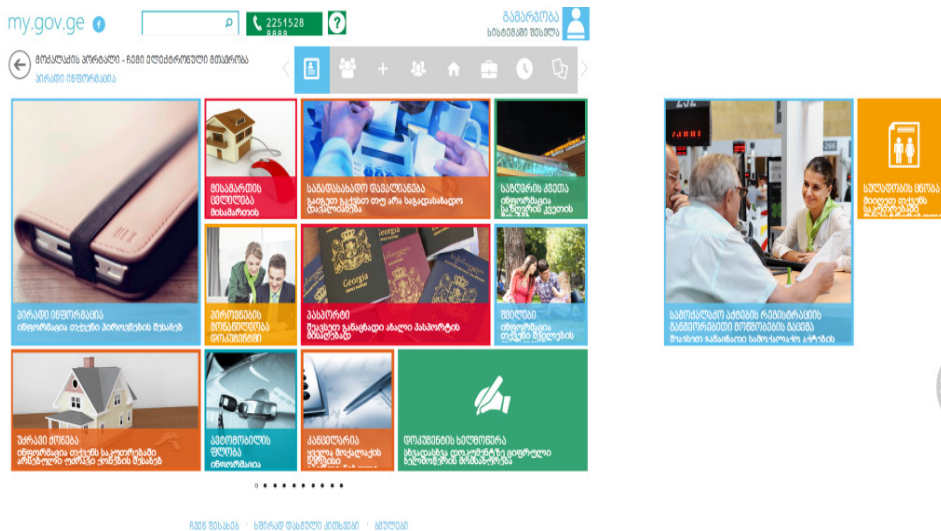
my.gov.ge

2251528

გამარჯობა
სისტემაში შესვლა

მოქალაქის პორტალი - ჩემი ელექტრონული მმართველობა
პირადი ინფორმაცია

პირადი ინფორმაცია
ინფორმაცია თქვენი პირადობის შესახებ

მისამართის ცვლილება
მისამართის

საგადასახადო დავალიანება
გაიგეთ გაქვთ თუ არა საგადასახადო დავალიანება

სამეწარმეო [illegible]
ინფორმაცია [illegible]

პროფესიული მომსახურება
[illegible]

პასპორტი
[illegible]

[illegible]
ინფორმაცია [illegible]

უძრავი ქონება
ინფორმაცია თქვენი საკუთრებაში არსებული უძრავი ქონების შესახებ

ავტომობილის ცოდნა
ინფორმაცია

კანცელარია
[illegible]

დოკუმენტის ხელმოწერა
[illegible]

სამოქალაქო აქტების რეგისტრაციის განცხადების მიწოდების გაგზავნა
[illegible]

სოციალური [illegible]
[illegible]

ჩვენ შესახებ · ხშირად დასმული კითხვები · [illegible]